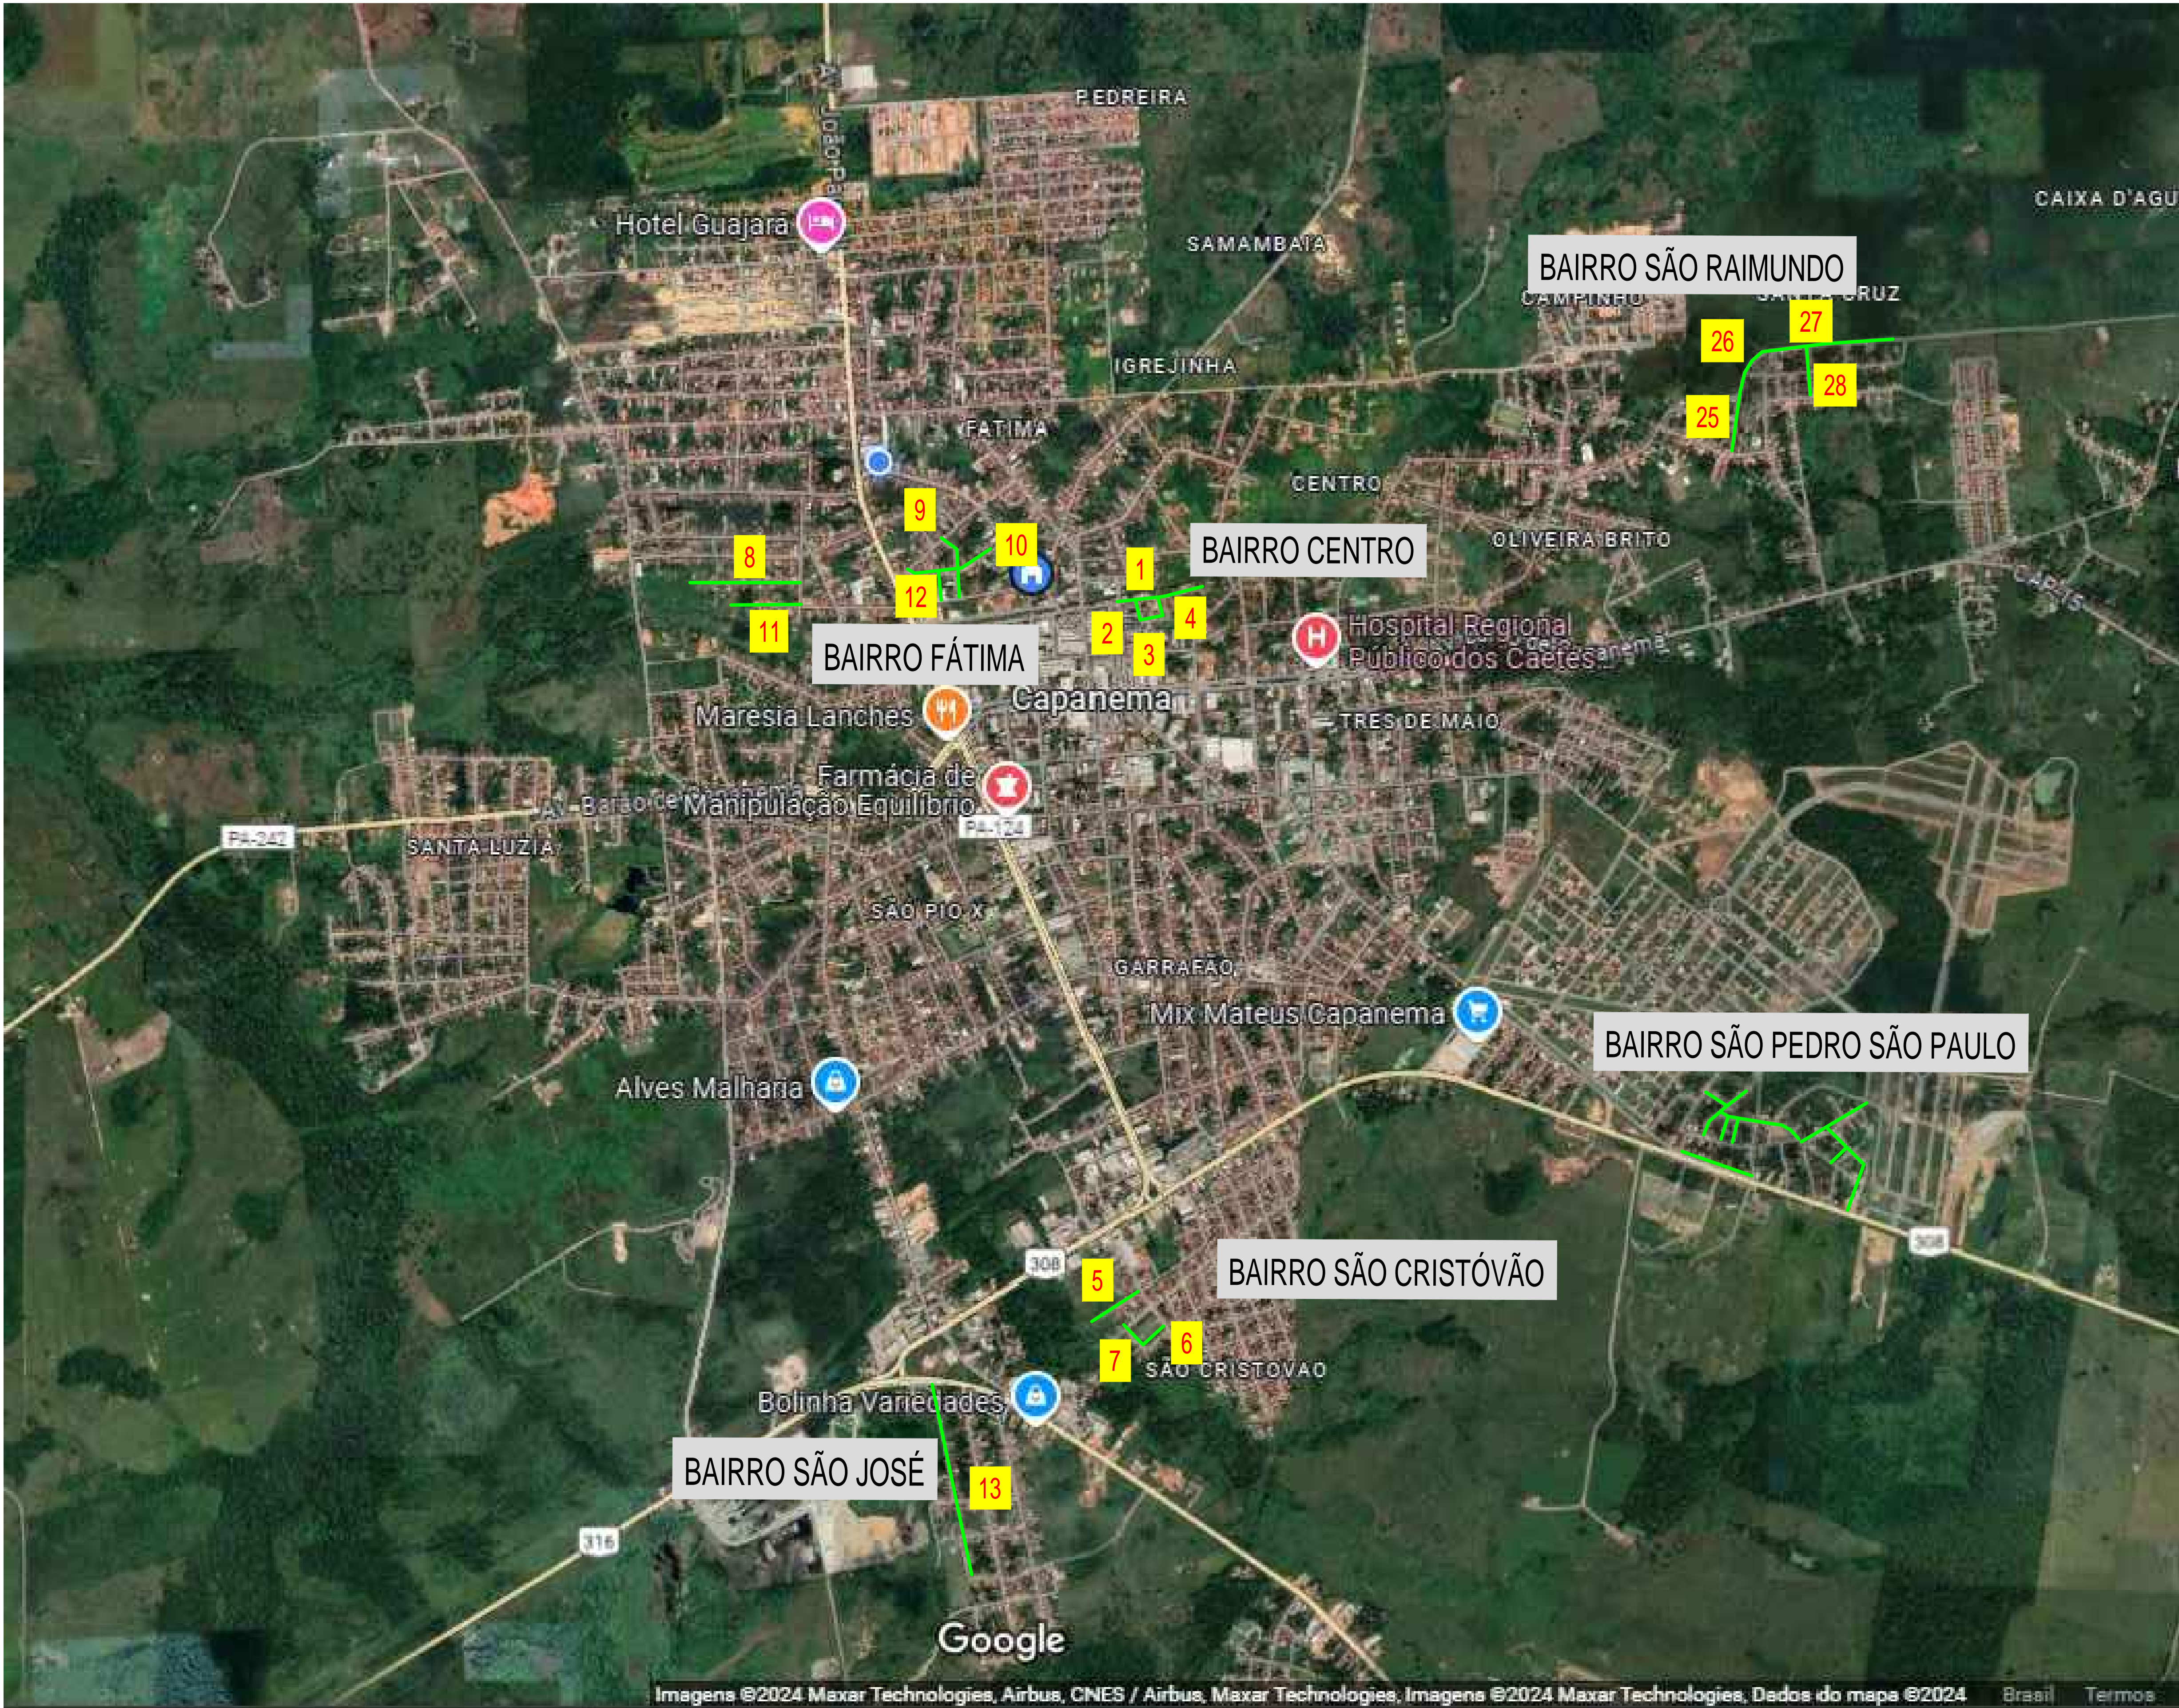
PEDREIRA

Av. João Pa

Hotel Guajara

SAMAMBAIA

CAIXA D'AGU

BAIRRO SÃO RAIMUNDO

CAMPINHO

SANTA CRUZ

26

27

28

25

IGREJINHA

FATIMA

CENTRO

OLIVEIRA BRITO

9

10

8

12

11

1

2

3

4

BAIRRO CENTRO

Hospital Regional Público dos Caetés

Capanema

BAIRRO FÁTIMA

Capanema

Maresia Lanches

TRES DE MAIO

CAP-15

Farmácia de Manipulação Equilíbrio

Av. Barão de Capanema

PA-242

SANTA LUZIA

PA-124

SÃO PIO X

GARRAFÃO

Mix Mateus Capanema

BAIRRO SÃO PEDRO SÃO PAULO

Alves Malharia

308

BAIRRO SÃO CRISTÓVÃO

5

6

7

SÃO CRISTOVAO

Bolinha Variedades

BAIRRO SÃO JOSÉ

13

316

308

Google

Imagens ©2024 Maxar Technologies, Airbus, CNES / Airbus, Maxar Technologies, Imagens ©2024 Maxar Technologies, Dados do mapa ©2024 Brasil Termos